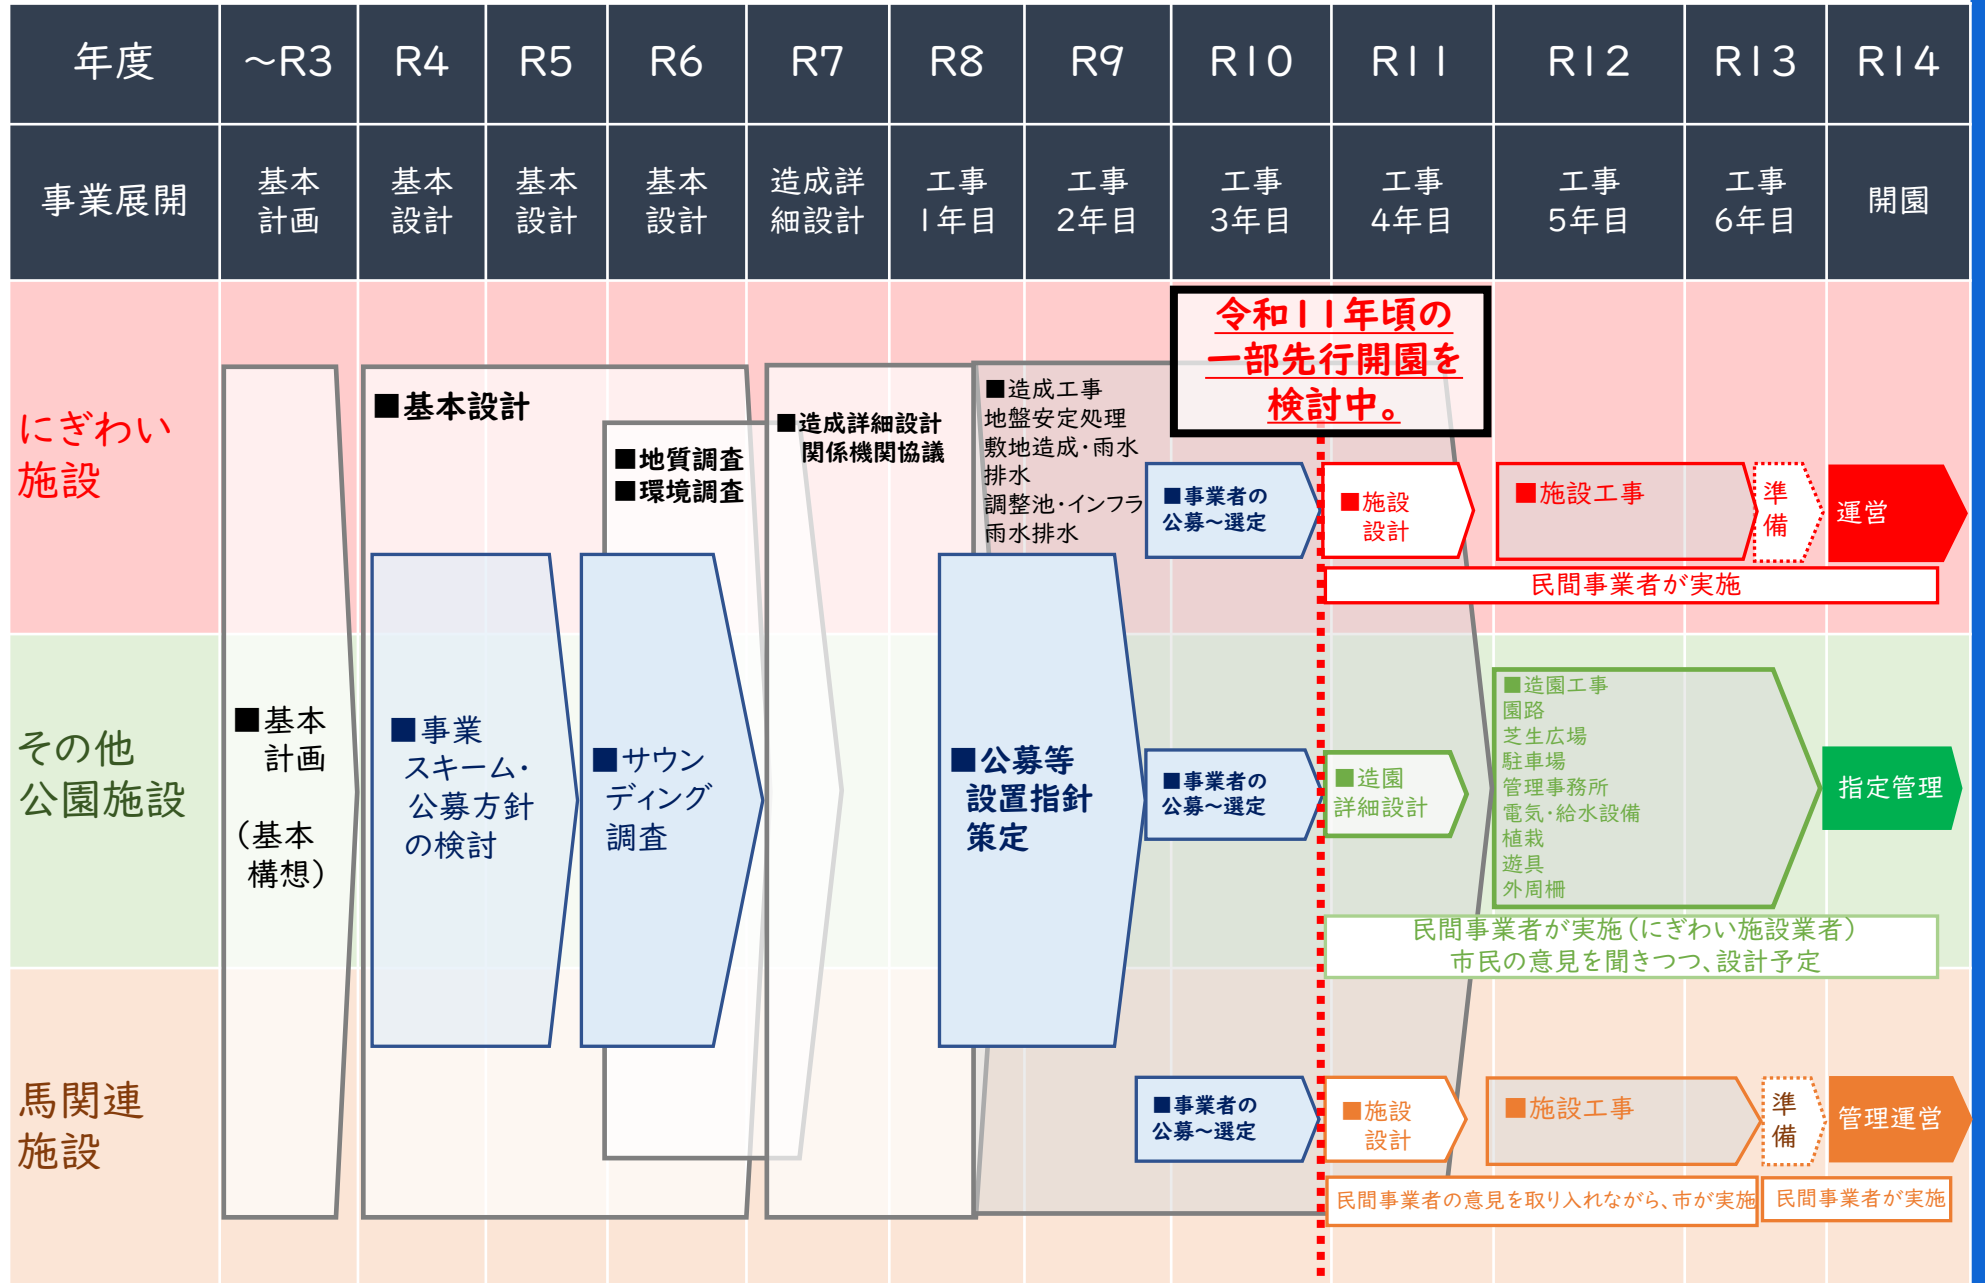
| 年度 | ~R3 | R4 | R5 | R6 | R7 | R8 | R9 | R10 | R11 | R12 | R13 | R14 |
|---|---|---|---|---|---|---|---|---|---|---|---|---|
| 事業展開 | 基本計画 | 基本設計 | 基本設計 | 基本設計 | 造成詳細設計 | 工事1年目 | 工事2年目 | 工事3年目 | 工事4年目 | 工事5年目 | 工事6年目 | 開園 |

令和11年頃の一部先行開園を検討中。

にぎわい施設

その他公園施設

馬関連施設

■基本計画
（基本構想）

■基本設計

■事業スキーム・公募方針の検討

■地質調査
■環境調査

■サウンディング調査

■造成詳細設計
関係機関協議

■造成工事
地盤安定処理
敷地造成・雨水排水
調整池・インフラ
雨水排水

■公募等設置指針策定

■事業者の公募～選定

■施設設計

■施設工事

準備

運営

民間事業者が実施

■事業者の公募～選定

■造園詳細設計

■造園工事
園路
芝生広場
駐車場
管理事務所
電気・給水設備
植栽
遊具
外周柵

指定管理

民間事業者が実施（にぎわい施設業者）
市民の意見を聞きつつ、設計予定

■事業者の公募～選定

■施設設計

■施設工事

準備

管理運営

民間事業者の意見を取り入れながら、市が実施

民間事業者が実施